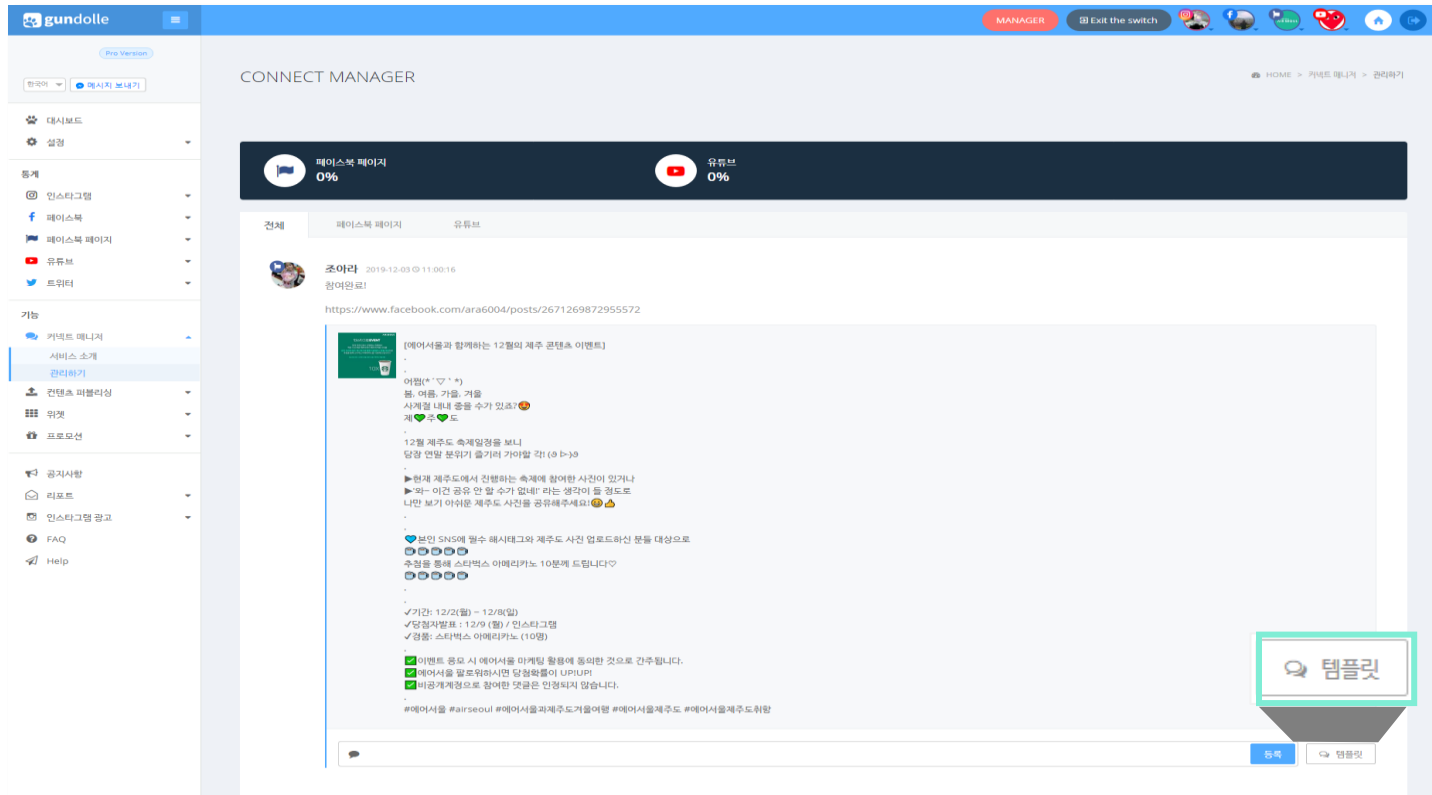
gundolle

MANAGER
Exit the switch

Pro Version

한국어
메시지 보내기

대시보드
설정

통계
인스타그램
페이스북
페이스북 페이지
유튜브
트위터

기능
커넥트 매니저
서비스 소개
관리하기
컨텐츠 퍼블리싱
위젯
프로모션

공지사항
리포트
인스타그램 광고
FAQ
Help

CONNECT MANAGER

HOME > 커넥트 매니저 > 관리하기

페이스북 페이지
0%

유튜브
0%

전체
페이스북 페이지
유튜브

조아라 2019-12-03 11:00:16
참여완료!

https://www.facebook.com/ara6004/posts/2671269872955572

[에어서울과 함께하는 12월의 제주 콘텐츠 이벤트]
.
.
어썸(*ˊ▽ˋ*)
봄, 여름, 가을, 겨울
사계절 내내 좋을 수가 있죠?😍
제💚주💚도
.
12월 제주도 축제일정을 보니
당장 연말 분위기 즐기러 가야할 각! (ง ˙o˙)ว
.
▶현재 제주도에서 진행하는 축제에 참여한 사진이 있거나
▶'와~ 이건 공유 안 할 수가 없네!' 라는 생각이 들 정도로
나만 보기 아쉬운 제주도 사진을 공유해주세요!😀👍
.
.
💙본인 SNS에 필수 해시태그와 제주도 사진 업로드하신 분들 대상으로
추첨을 통해 스타벅스 아메리카노 10분께 드립니다♡
.
.
✓기간: 12/2(월) ~ 12/8(일)
✓당첨자발표 : 12/9 (월) / 인스타그램
✓경품: 스타벅스 아메리카노 (10명)
.
✅이벤트 응모 시 에어서울 마케팅 활용에 동의한 것으로 간주됩니다.
✅에어서울을 팔로워하시면 당첨확률이 UP!UP!
✅비공개계정으로 참여한 댓글은 인정되지 않습니다.
.
#에어서울 #airseoul #에어서울과제주도겨울여행 #에어서울제주도 #에어서울제주도취항

템플릿

등록
템플릿